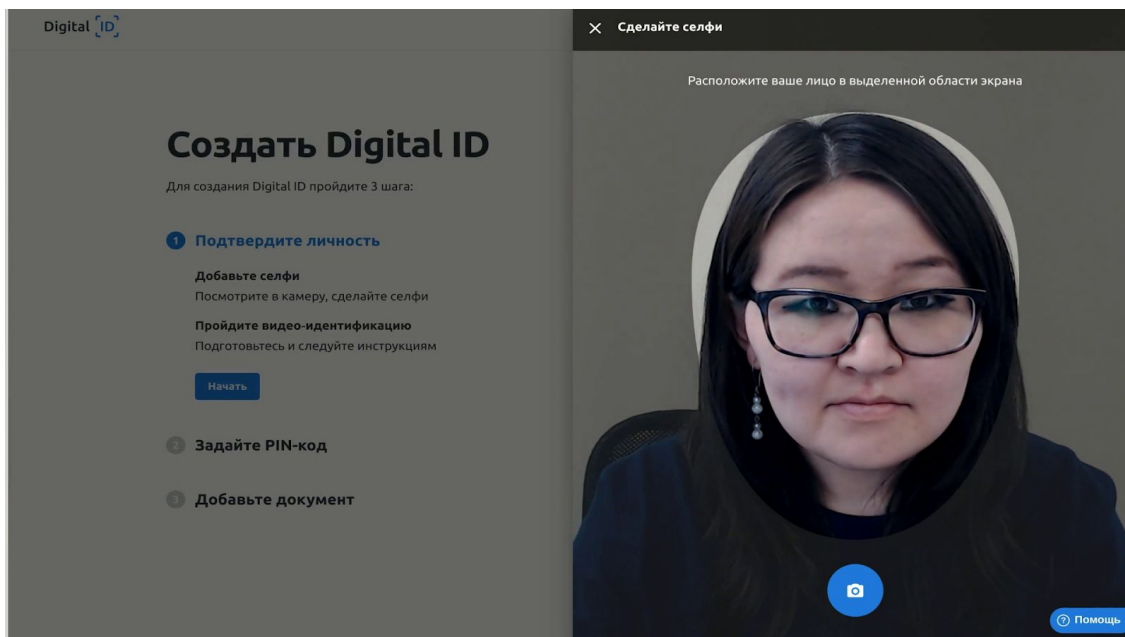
Digital ID

Создать Digital ID

Для создания Digital ID пройдите 3 шага:

1 Подтвердите личность

Добавьте селфи
Посмотрите в камеру, сделайте селфи

Пройдите видео-идентификацию
Подготовтесь и следуйте инструкциям

Начать

2 Задайте PIN-код

3 Добавьте документ

× Сделайте селфи

Расположите ваше лицо в выделенной области экрана

? Помощь